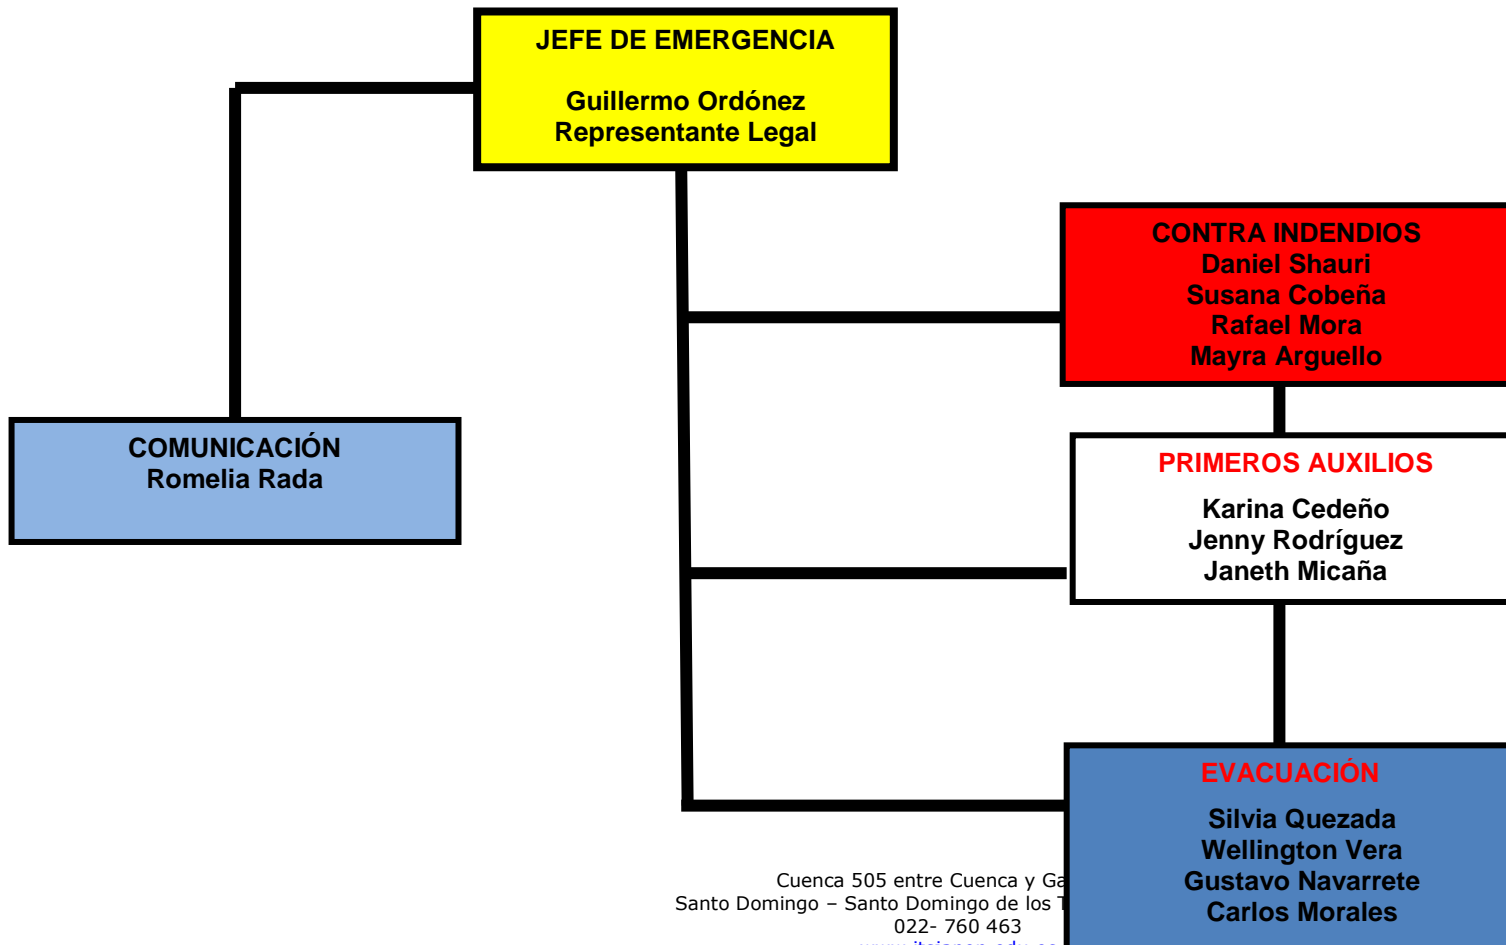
JEFE DE EMERGENCIA

Guillermo Ordónez
Representante Legal

CONTRA INDENDIOS
Daniel Shauri
Susana Cobeña
Rafael Mora
Mayra Arguello

COMUNICACIÓN
Romelia Rada

PRIMEROS AUXILIOS

Karina Cedeño
Jenny Rodríguez
Janeth Micaña

EVACUACIÓN

Silvia Quezada
Wellington Vera
Gustavo Navarrete
Carlos Morales

Cuenca 505 entre Cuenca y Ga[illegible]
Santo Domingo – Santo Domingo de los T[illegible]
022- 760 463
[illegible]